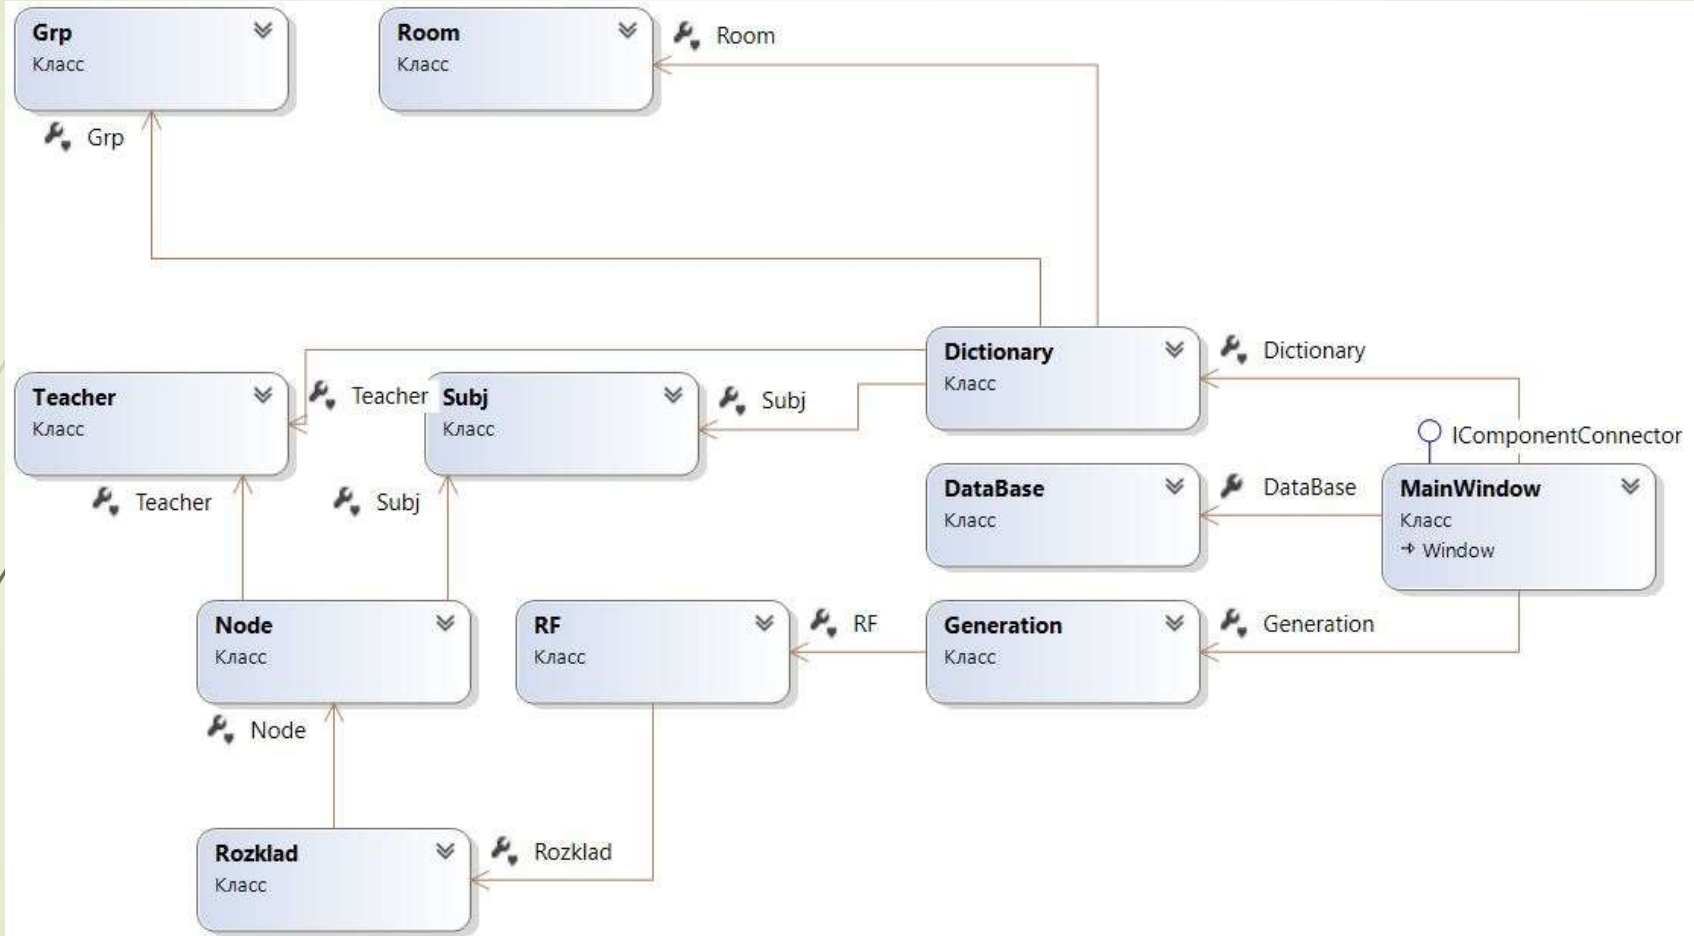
Grp
Класс

Room
Класс

Room

Grp

Dictionary
Класс

Dictionary

Teacher
Класс

Teacher

Subj
Класс

Subj

IComponentConnector

DataBase
Класс

DataBase

MainWindow
Класс
→ Window

Teacher

Subj

Node
Класс

RF
Класс

RF

Generation
Класс

Generation

Node

Rozklad
Класс

Rozklad